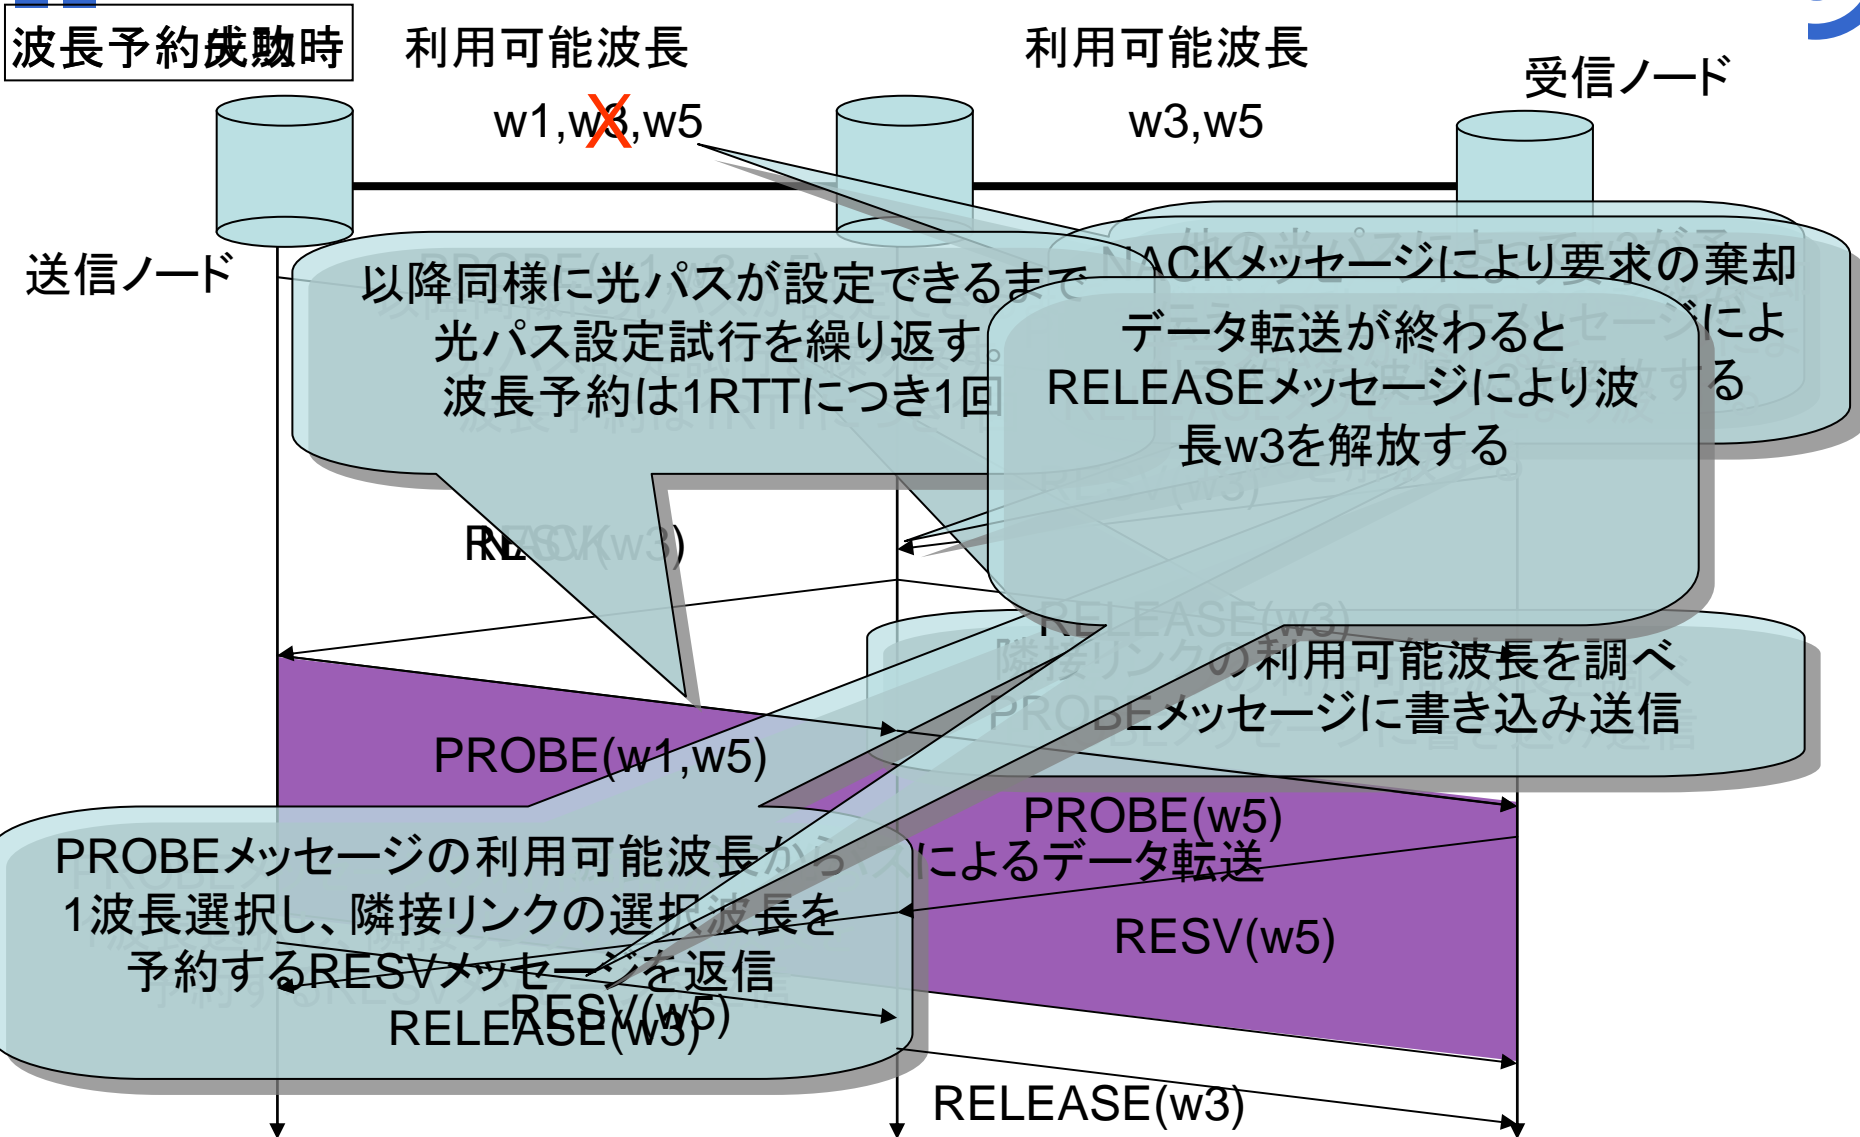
波長予約成功時

利用可能波長

w1,w3,w5

利用可能波長

w3,w5

受信ノード

送信ノード

以降同様に光パスが設定できるまで光パス設定試行を繰り返す。波長予約は1RTTにつき1回

NACKメッセージにより要求の棄却

データ転送が終わるとRELEASEメッセージにより波長w3を解放する

RELEASE(w3)

隣接リンクの利用可能波長を調べPROBEメッセージに書き込み送信

PROBE(w1,w5)

PROBE(w5)

PROBEメッセージの利用可能波長から1波長選択し、隣接リンクの選択波長を予約するRESVメッセージを返信

によるデータ転送

RESV(w5)

RESV(w5)

RELEASE(w3)

RELEASE(w3)